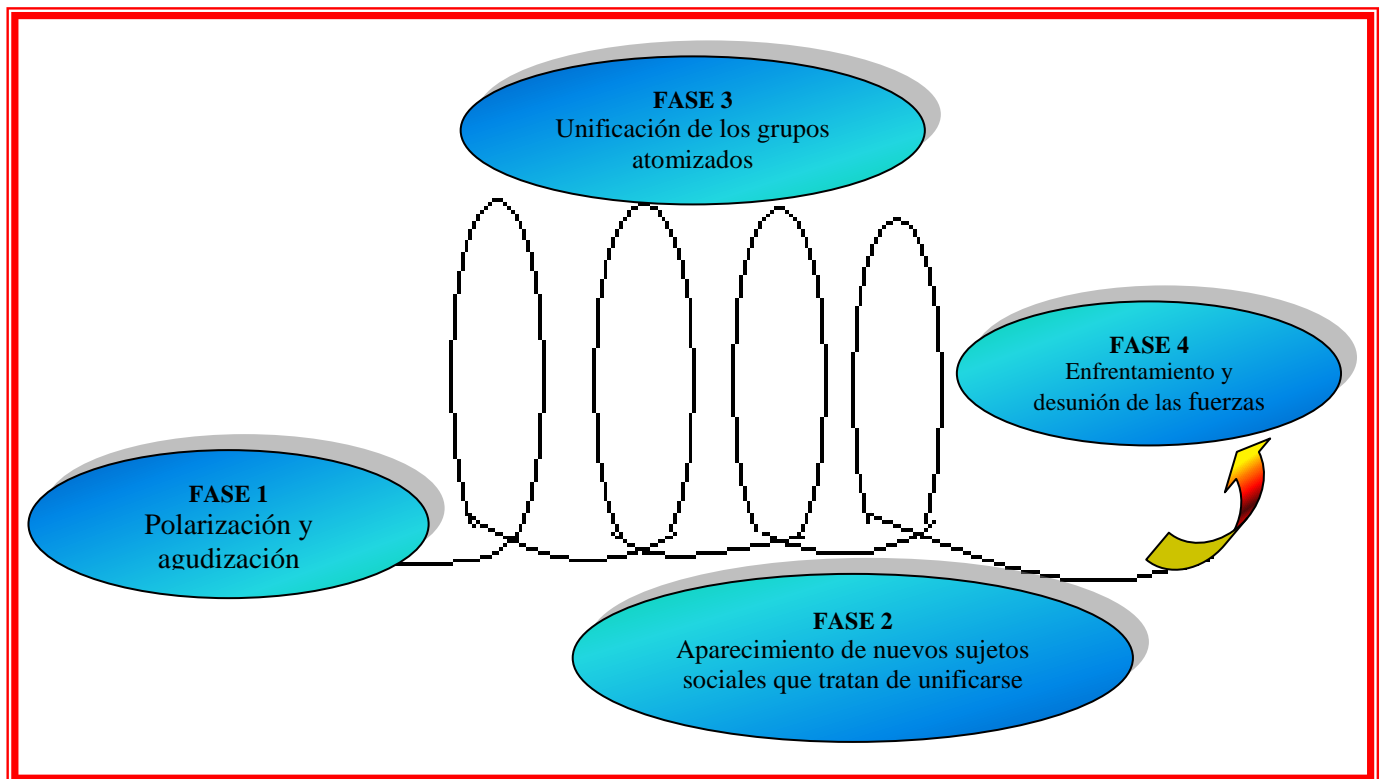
FASE 3
Unificación de los grupos atomizados

FASE 4
Enfrentamiento y desunión de las fuerzas

FASE 1
Polarización y agudización

FASE 2
Aparecimiento de nuevos sujetos sociales que tratan de unificarse